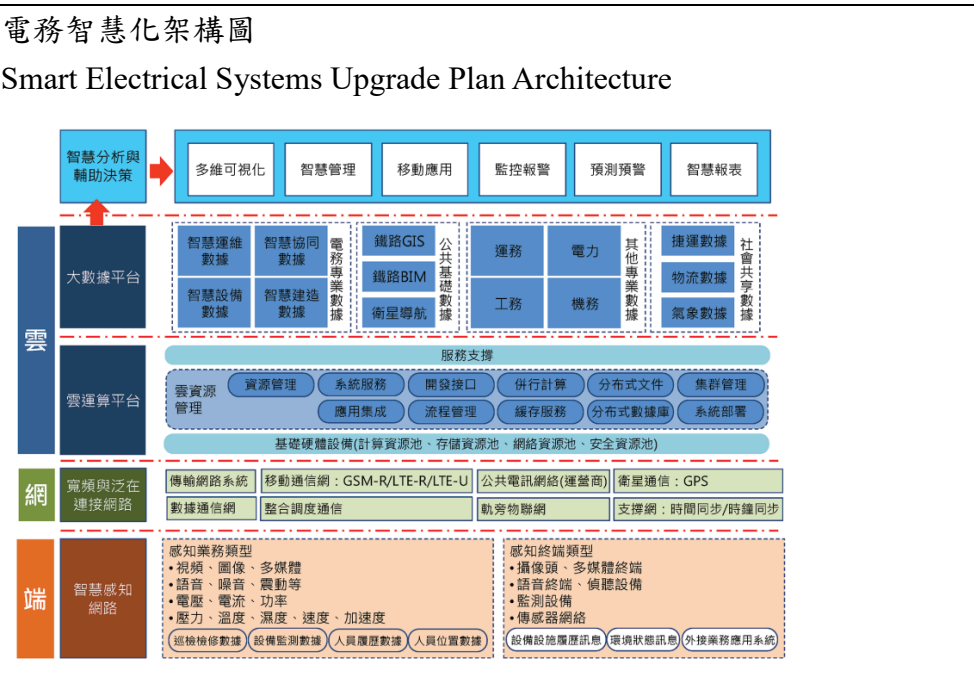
電務智慧化架構圖
Smart Electrical Systems Upgrade Plan Architecture

智慧分析與輔助決策

多維可視化 | 智慧管理 | 移動應用 | 監控報警 | 預測預警 | 智慧報表

雲

大數據平台

智慧運維數據 | 智慧協同數據 | 智慧設備數據 | 智慧建造數據 | 電務專業數據

鐵路GIS | 鐵路BIM | 衛星導航 | 公共基礎數據

運務 | 電力 | 工務 | 機務 | 其他專業數據

捷運數據 | 物流數據 | 氣象數據 | 社會共享數據

雲運算平台

服務支撐

雲資源管理

資源管理 | 系統服務 | 開發接口 | 併行計算 | 分布式文件 | 集群管理

應用集成 | 流程管理 | 緩存服務 | 分布式數據庫 | 系統部署

基礎硬體設備(計算資源池、存儲資源池、網絡資源池、安全資源池)

網

寬頻與泛在連接網路

傳輸網路系統 | 移動通信網：GSM-R/LTE-R/LTE-U | 公共電訊網絡(運營商) | 衛星通信：GPS

數據通信網 | 整合調度通信 | 軌旁物聯網 | 支撐網：時間同步/時鐘同步

端

智慧感知網路

感知業務類型
•視頻、圖像、多媒體
•語音、噪音、震動等
•電壓、電流、功率
•壓力、溫度、濕度、速度、加速度

巡檢檢修數據 | 設備監測數據 | 人員履歷數據 | 人員位置數據

感知終端類型
•攝像頭、多媒體終端
•語音終端、偵聽設備
•監測設備
•傳感器網絡

設備設施履歷訊息 | 環境狀態訊息 | 外接業務應用系統